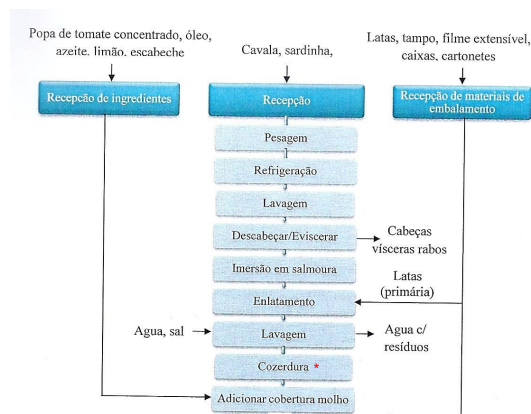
Popa de tomate concentrado, óleo, azeite. limão. escabeche

Cavala, sardinha,

Latas, tampo, filme extensível, caixas. cartonetes

Recepção de ingredientes

Recepção

Recepção de materiais de embalamento

Pesagem

Refrigeração

Lavagem

Descabeçar/Eviscerar

Cabeças vísceras rabos

Imersão em salmoura

Latas (primária)

Enlatamento

Agua, sal

Lavagem

Agua c/ resíduos

Cozerdura *

Adicionar cobertura molho